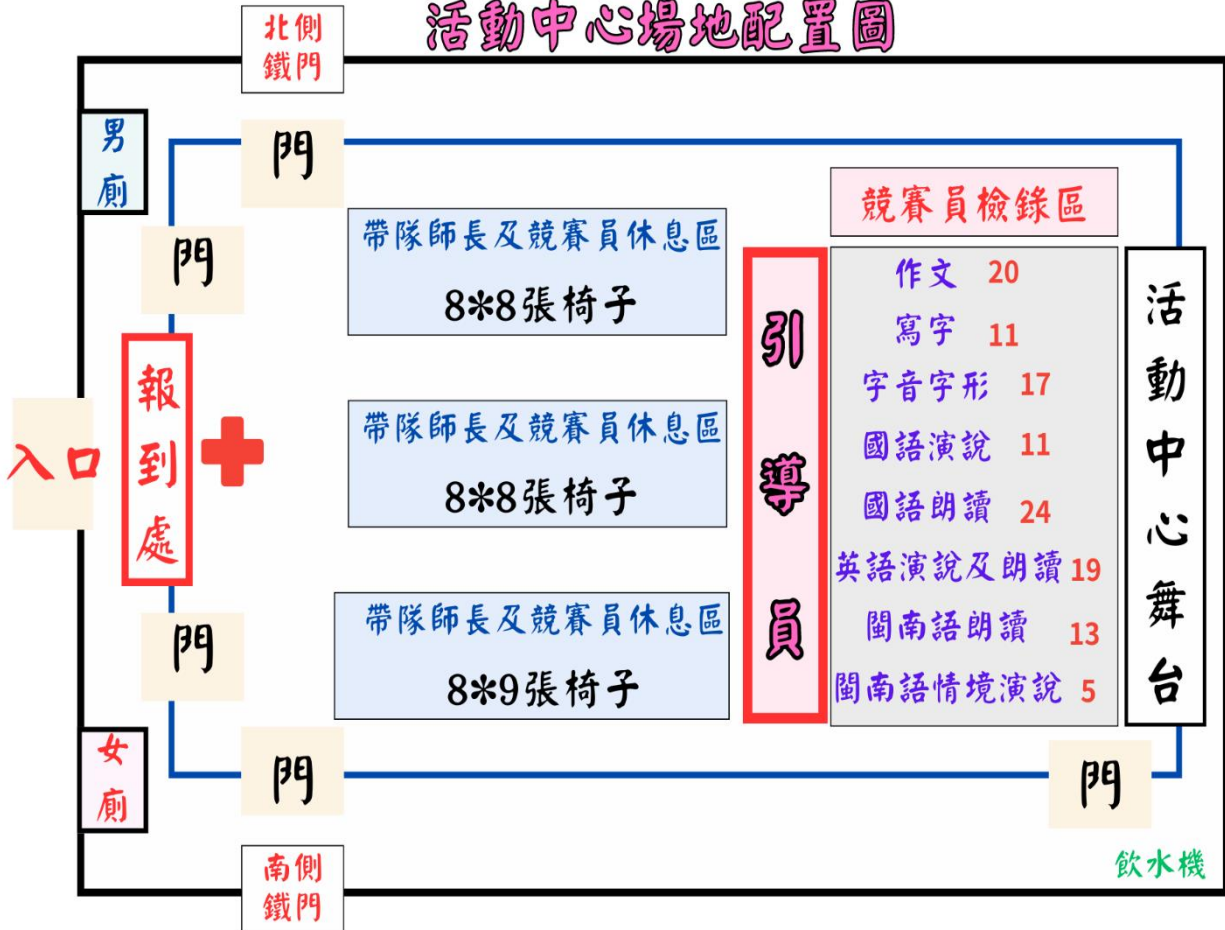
北側鐵門

活動中心場地配置圖

男廁

門

門

帶隊師長及競賽員休息區

8*8張椅子

帶隊師長及競賽員休息區

8*8張椅子

帶隊師長及競賽員休息區

8*9張椅子

入口

報到處

門

女廁

門

南側鐵門

引導員

競賽員檢錄區

作文 20
寫字 11
字音字形 17
國語演說 11
國語朗讀 24
英語演說及朗讀 19
閩南語朗讀 13
閩南語情境演說 5

活動中心舞台

門

飲水機